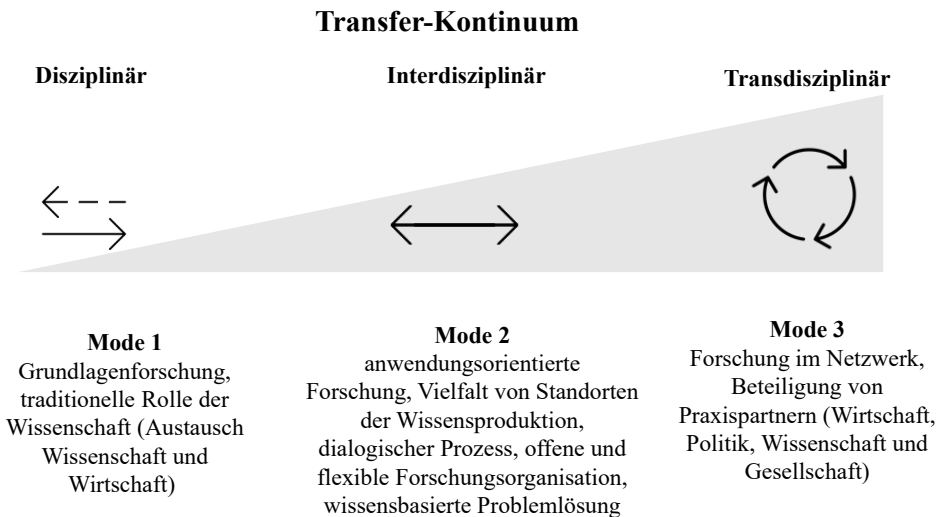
Transfer-Kontinuum

Disziplinär

Interdisziplinär

Transdisziplinär

Mode 1
Grundlagenforschung, traditionelle Rolle der Wissenschaft (Austausch Wissenschaft und Wirtschaft)

Mode 2
anwendungsorientierte Forschung, Vielfalt von Standorten der Wissensproduktion, dialogischer Prozess, offene und flexible Forschungsorganisation, wissensbasierte Problemlösung

Mode 3
Forschung im Netzwerk, Beteiligung von Praxispartnern (Wirtschaft, Politik, Wissenschaft und Gesellschaft)